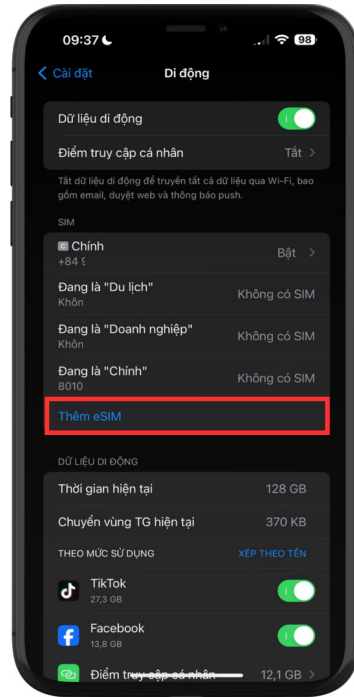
09:37 98

Cài đặt Di động

Dữ liệu di động

Điểm truy cập cá nhân Tắt

Tắt dữ liệu di động để truyền tất cả dữ liệu qua Wi-Fi, bao gồm email, duyệt web và thông báo push.

SIM

C Chính Bật
+84 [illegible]

Đang là "Du lịch" Không có SIM
Khôn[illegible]

Đang là "Doanh nghiệp" Không có SIM
Khôn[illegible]

Đang là "Chính" Không có SIM
8010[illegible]

Thêm eSIM

DỮ LIỆU DI ĐỘNG

Thời gian hiện tại 128 GB

Chuyển vùng TG hiện tại 370 KB

THEO MỨC SỬ DỤNG XẾP THEO TÊN

TikTok
27,3 GB

Facebook
13,8 GB

Điểm truy cập cá nhân 12,1 GB